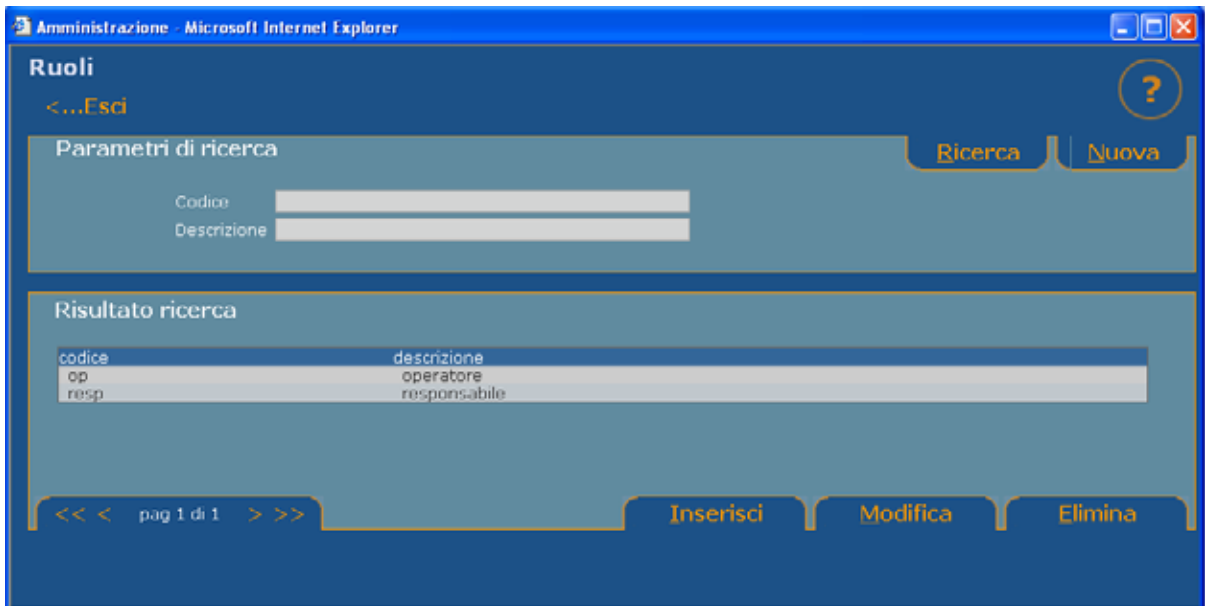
Amministrazione - Microsoft Internet Explorer

Ruoli

<...Esci

?

Parametri di ricerca

Ricerca

Nuova

Codice

Descrizione

Risultato ricerca

| codice | descrizione |
|---|---|
| op | operatore |
| resp | responsabile |

<< < pag 1 di 1 > >>

Inserisci

Modifica

Elimina